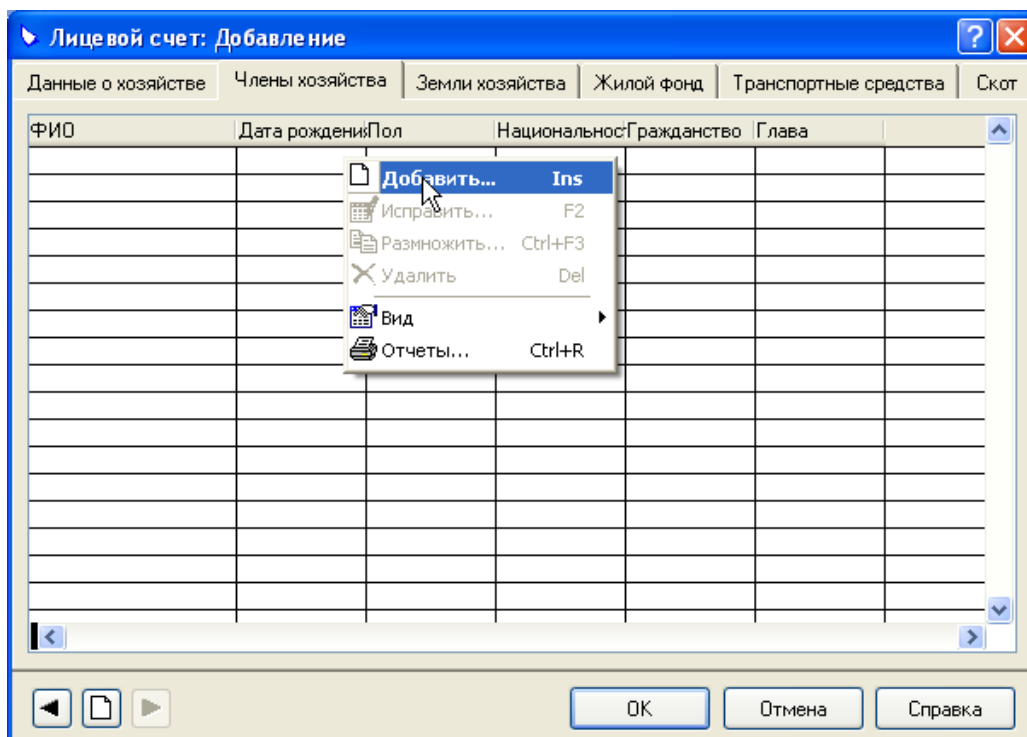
Лицевой счет: Добавление

Данные о хозяйстве | Члены хозяйства | Земли хозяйства | Жилой фонд | Транспортные средства | Скот

| ФИО | Дата рождени | Пол | Национальнос | Гражданство | Глава |
|---|---|---|---|---|---|

Добавить... Ins
Исправить... F2
Размножить... Ctrl+F3
Удалить Del
Вид
Отчеты... Ctrl+R

OK
Отмена
Справка